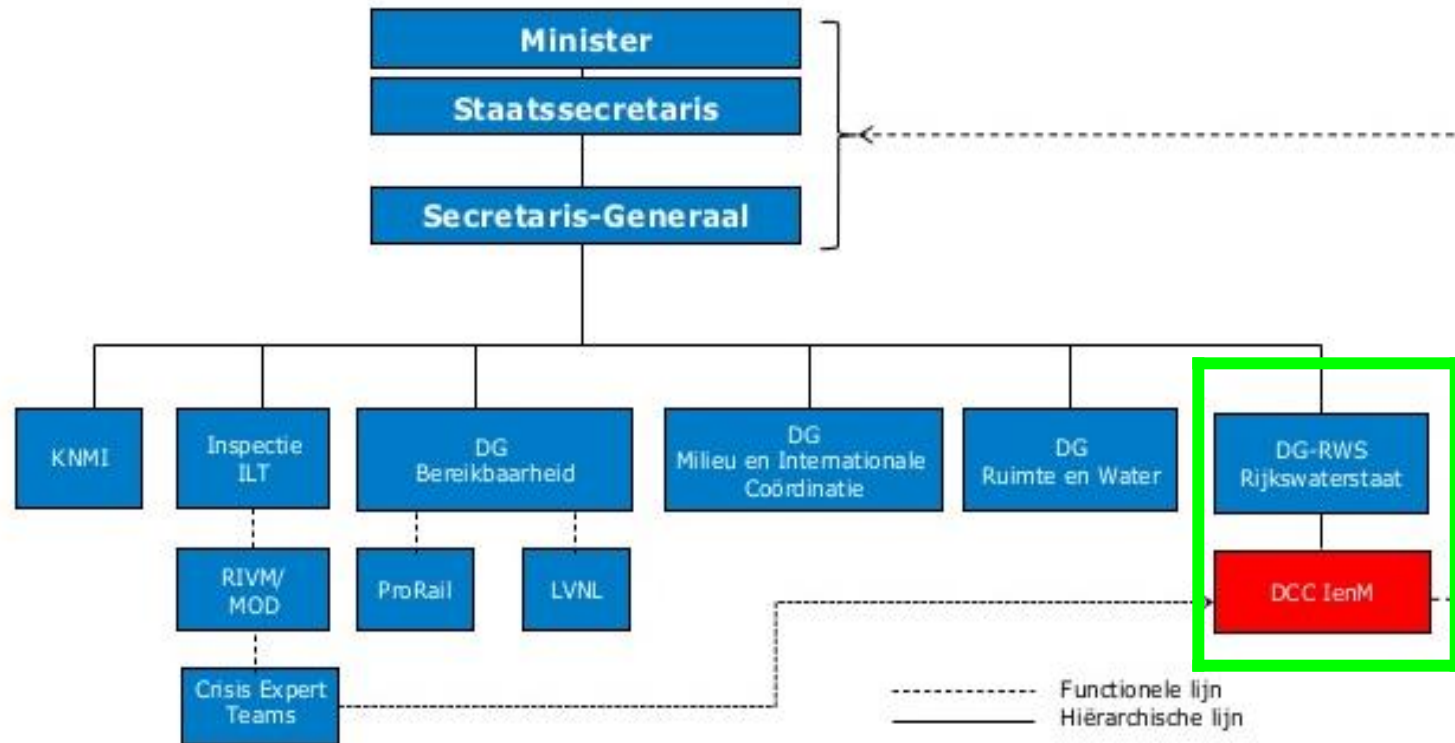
Minister

Staatssecretaris

Secretaris-Generaal

KNMI

Inspectie ILT

DG Bereikbaarheid

DG Milieu en Internationale Coördinatie

DG Ruimte en Water

DG-RWS Rijkswaterstaat

RIVM/ MOD

ProRail

LVNL

DCC IenM

Crisis Expert Teams

Functionele lijn

Hiërarchische lijn